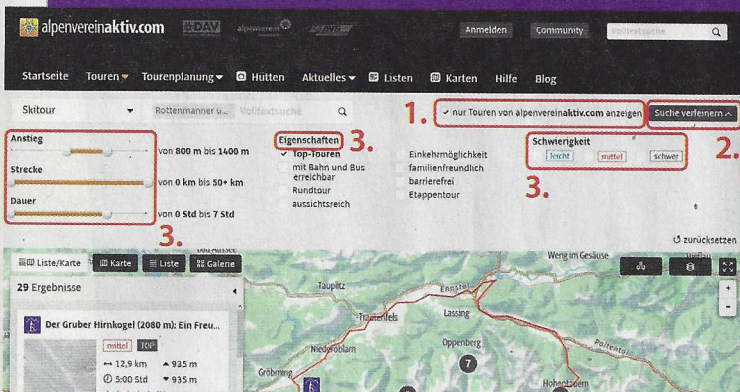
alpenvereinaktiv.com DAV alpenverein

Anmelden Community Volltextsuche

Startseite Touren Tourenplanung Hütten Aktuelles Listen Karten Hilfe Blog

Skitour Rottenmanner u... Volltextsuche

1. nur Touren von alpenvereinaktiv.com anzeigen Suche verfeinern 2.

Anstieg
von 800 m bis 1400 m

Strecke
von 0 km bis 50+ km

Dauer
von 0 Std bis 7 Std

3.

Eigenschaften 3.
Top-Touren
mit Bahn und Bus erreichbar
Rundtour
aussichtsreich

Einkehrmöglichkeit
familienfreundlich
barrierefrei
Etappentour

Schwierigkeit
leicht mittel schwer

3.

zurücksetzen

Liste/Karte Karte Liste Galerie

29 Ergebnisse

Der Gruber Hirnkogel (2080 m): Ein Freu...
mittel TOP
12,9 km 935 m
5:00 Std 935 m

Weng im Gesäuse
Tauplitz
Enns
Trautenfels
Lassing
Niederöblarn
Oppenberg
Gröbming
Hohentauern
Paltental
7